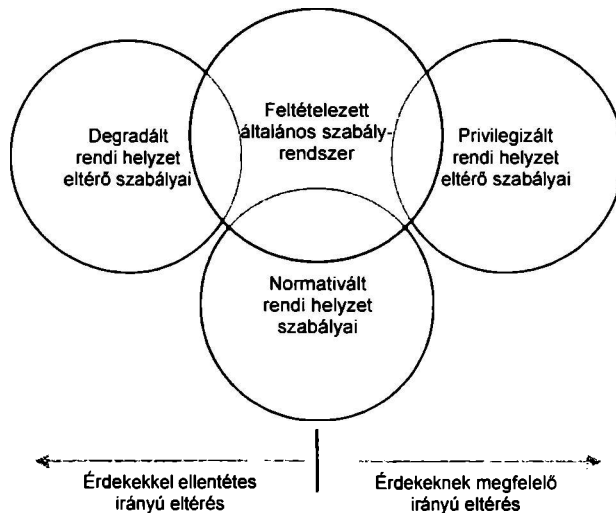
Degradált rendi helyzet eltérő szabályai

Feltételezett általános szabályrendszer

Privilegizált rendi helyzet eltérő szabályai

Normatívált rendi helyzet szabályai

Érdekekkel ellentétes irányú eltérés

Érdekeknek megfelelő irányú eltérés